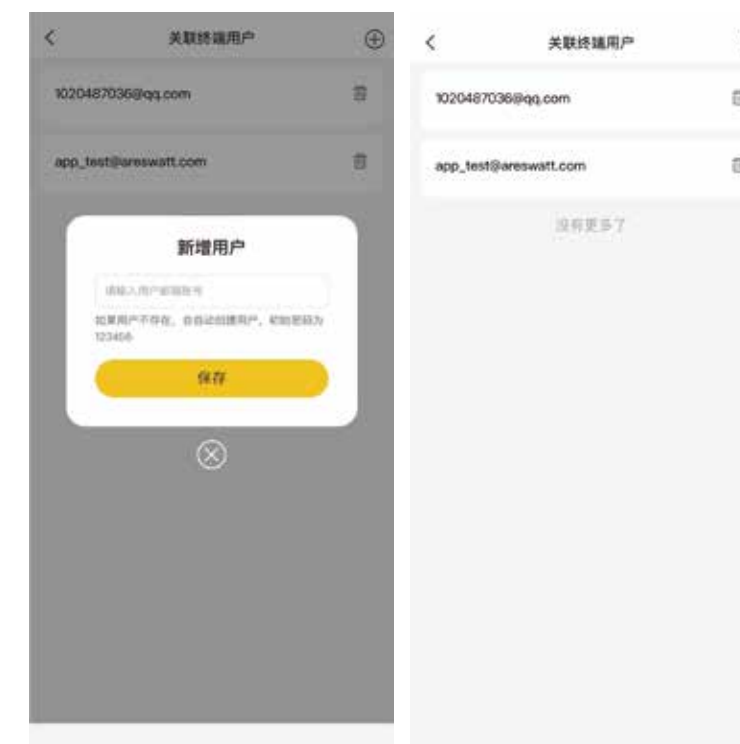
关联终端用户

1020487036@qq.com

app_test@areswatt.com

新增用户

请输入用户邮箱账号

如果用户不存在，会自动创建用户，初始密码为123456

保存

关联终端用户

1020487036@qq.com

app_test@areswatt.com

没有更多了